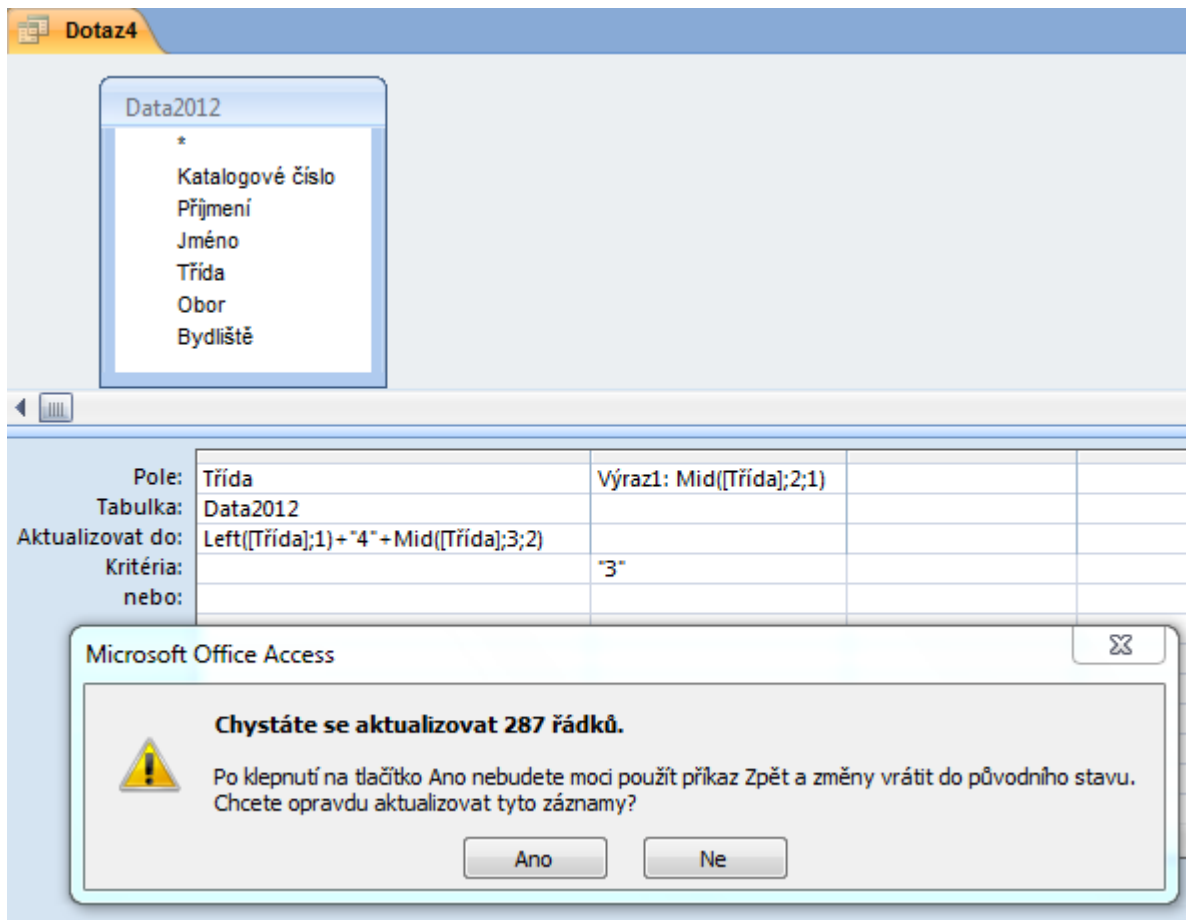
Dotaz4

Data2012
*
Katalogové číslo
Příjmení
Jméno
Třída
Obor
Bydliště

| | | |
|---|---|---|
| Pole: | Třída | Výraz1: Mid([Třída];2;1) |
| Tabulka: | Data2012 | |
| Aktualizovat do: | Left([Třída];1)+"4"+Mid([Třída];3;2) | |
| Kritéria: | | "3" |
| nebo: | | |

Microsoft Office Access

Chystáte se aktualizovat 287 řádků.

Po klepnutí na tlačítko Ano nebudete moci použít příkaz Zpět a změny vrátit do původního stavu. Chcete opravdu aktualizovat tyto záznamy?

Ano
Ne